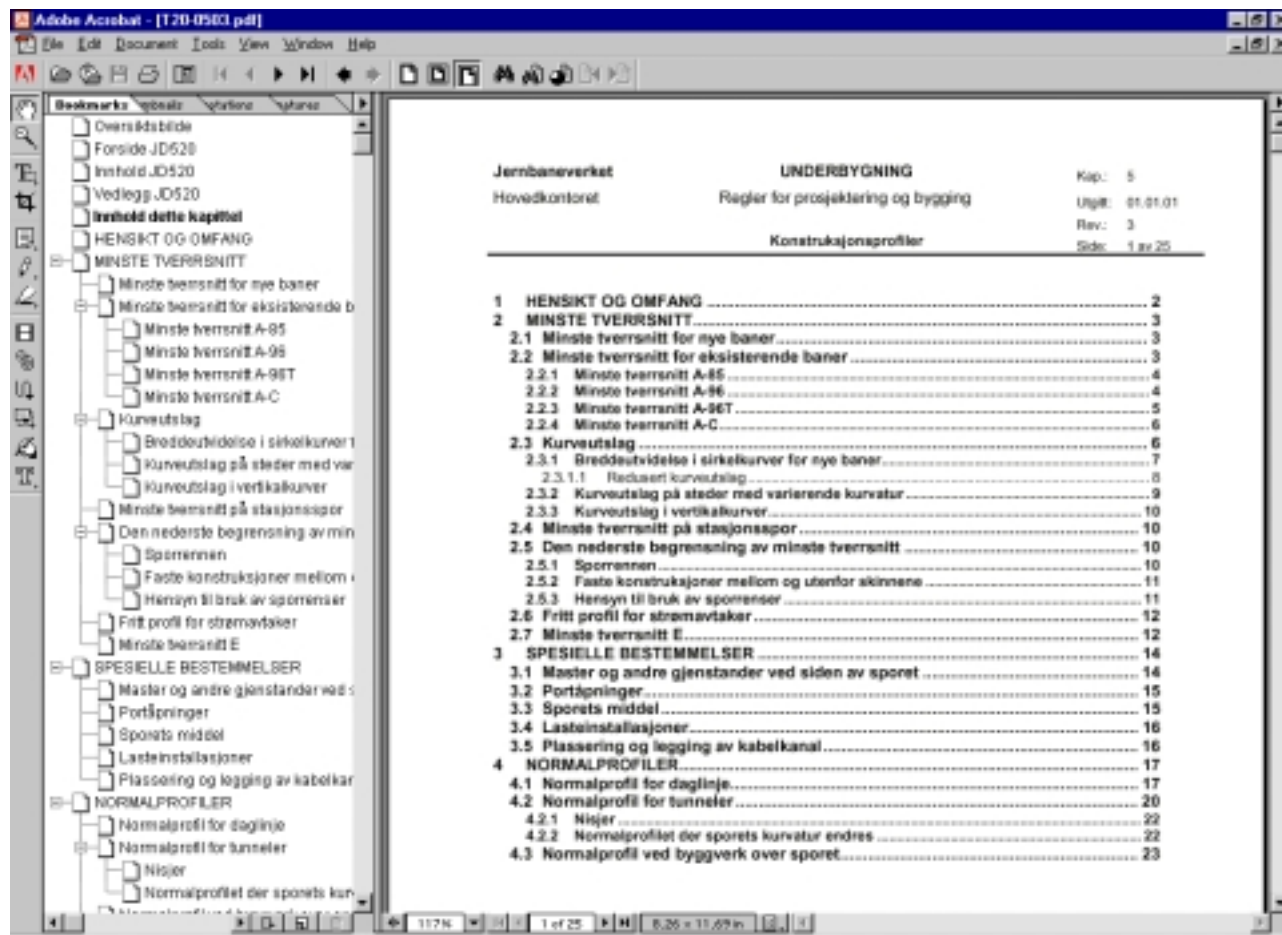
Adobe Acrobat - [T20-0503.pdf]

File Edit Document Tools View Window Help

Bookmarks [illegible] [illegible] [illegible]

Oversiktsbilde
Forside JD520
Innhold JD520
Vedlegg JD520
Innhold dette kapittel
HENSIKT OG OMFANG
MINSTE TVERRSNITT
Minste tverrsnitt for nye baner
Minste tverrsnitt for eksisterende b
Minste tverrsnitt A-85
Minste tverrsnitt A-96
Minste tverrsnitt A-96T
Minste tverrsnitt A-C
Kurveutslag
Breddeutvidelse i sirkelkurver f
Kurveutslag på steder med var
Kurveutslag i vertikalkurver
Minste tverrsnitt på stasjonsspor
Den nederste begrensning av min
Sporrennen
Faste konstruksjoner mellom
Hensyn til bruk av sporrenser
Fritt profil for strømavtaker
Minste tverrsnitt E
SPESIELLE BESTEMMELSER
Master og andre gjenstander ved
Portåpninger
Sporets middel
Lasteinstallasjoner
Plassering og legging av kabelkar
NORMALPROFILER
Normalprofil for daglinje
Normalprofil for tunneler
Nisjer
Normalprofilet der sporets kur

Jernbaneverket
Hovedkontoret

UNDERBYGNING
Regler for prosjektering og bygging
Konstruksjonsprofiler

Kap.: 5
Utgitt: 01.01.01
Rev.: 3
Side: 1 av 25

1 HENSIKT OG OMFANG ... 2
2 MINSTE TVERRSNITT ... 3
2.1 Minste tverrsnitt for nye baner ... 3
2.2 Minste tverrsnitt for eksisterende baner ... 3
2.2.1 Minste tverrsnitt A-85 ... 4
2.2.2 Minste tverrsnitt A-96 ... 4
2.2.3 Minste tverrsnitt A-96T ... 5
2.2.4 Minste tverrsnitt A-C ... 6
2.3 Kurveutslag ... 6
2.3.1 Breddeutvidelse i sirkelkurver for nye baner ... 7
2.3.1.1 Redusert kurveutslag ... 8
2.3.2 Kurveutslag på steder med varierende kurvatur ... 9
2.3.3 Kurveutslag i vertikalkurver ... 10
2.4 Minste tverrsnitt på stasjonsspor ... 10
2.5 Den nederste begrensning av minste tverrsnitt ... 10
2.5.1 Sporrennen ... 10
2.5.2 Faste konstruksjoner mellom og utenfor skinnene ... 11
2.5.3 Hensyn til bruk av sporrenser ... 11
2.6 Fritt profil for strømavtaker ... 12
2.7 Minste tverrsnitt E ... 12
3 SPESIELLE BESTEMMELSER ... 14
3.1 Master og andre gjenstander ved siden av sporet ... 14
3.2 Portåpninger ... 15
3.3 Sporets middel ... 15
3.4 Lasteinstallasjoner ... 16
3.5 Plassering og legging av kabelkanal ... 16
4 NORMALPROFILER ... 17
4.1 Normalprofil for daglinje ... 17
4.2 Normalprofil for tunneler ... 20
4.2.1 Nisjer ... 22
4.2.2 Normalprofilet der sporets kurvatur endres ... 22
4.3 Normalprofil ved byggverk over sporet ... 23

117% 1 of 25 8.26 x 11.69 in